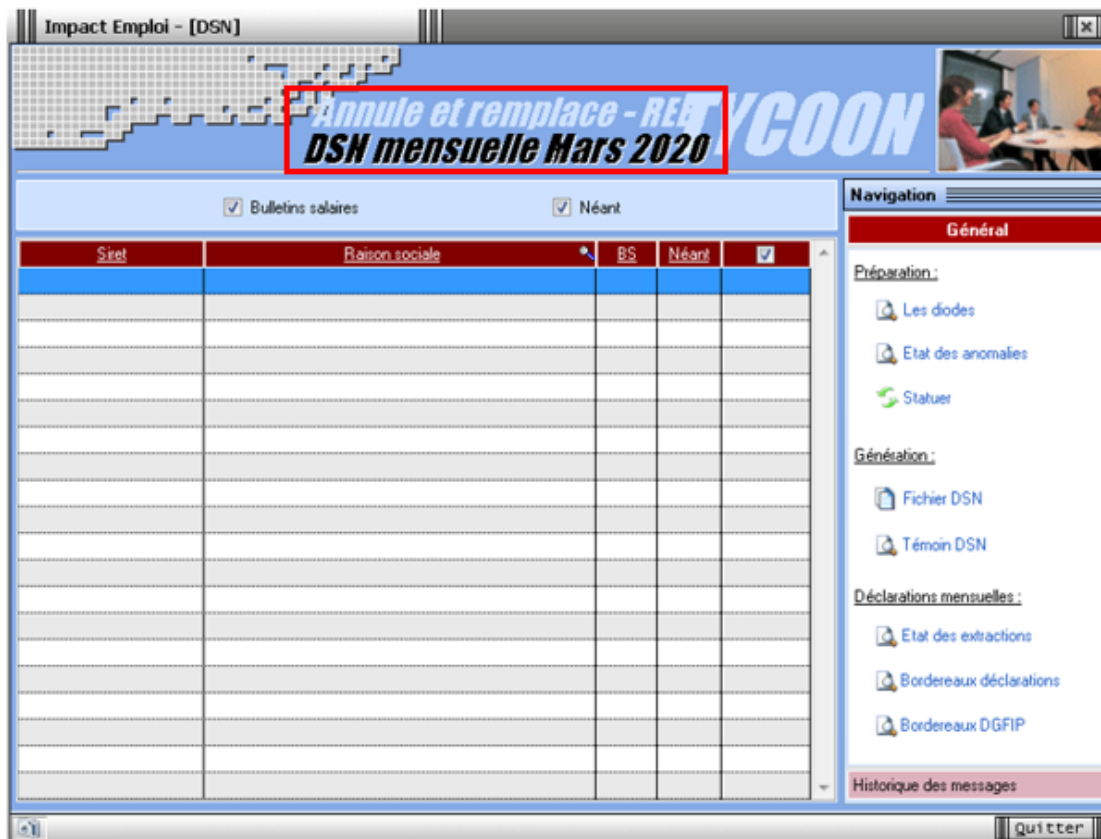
Impact Emploi - [DSN]

Annule et remplace - RE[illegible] TYCOON
DSN mensuelle Mars 2020

Bulletins salaires
Néant

| Siret | Raison sociale | BS | Néant | |
|---|---|---|---|---|
| | | | | |

Navigation
Général
Préparation :
Les diodes
Etat des anomalies
Statuer
Génération :
Fichier DSN
Témoin DSN
Déclarations mensuelles :
Etat des extractions
Bordereaux déclarations
Bordereaux DGFIP
Historique des messages

Quitter